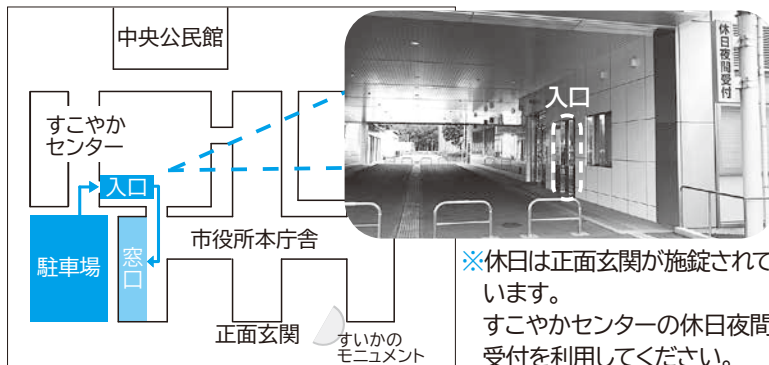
中央公民館

すこやかセンター

入口

駐車場

窓口

市役所本庁舎

正面玄関

すいかのモニュメント

入口

休日夜間受付

※休日は正面玄関が施錠されています。
すこやかセンターの休日夜間受付を利用してください。